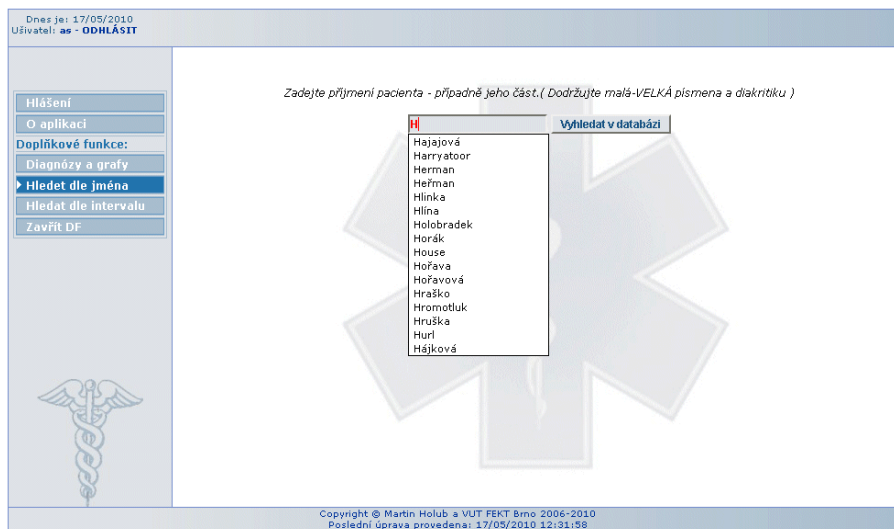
Dnes je: 17/05/2010
Uživatel: as - ODHLÁSIT

Hlášení
O aplikaci
Doplňkové funkce:
Diagnózy a grafy
Hledet dle jména
Hledat dle intervalu
Zavřít DF

Zadejte příjmení pacienta - případně jeho část.( Dodržujte malá-VELKÁ písmena a diakritiku )

H
Vyhledat v databázi

Hajajová
Harryatoor
Herman
Heřman
Hlinka
Hlína
Holobradek
Horák
House
Hořava
Hořavová
Hraško
Hromotluk
Hruška
Hurl
Hájková

Copyright © Martin Holub a VUT FEKT Brno 2006-2010
Poslední úprava provedena: 17/05/2010 12:31:58